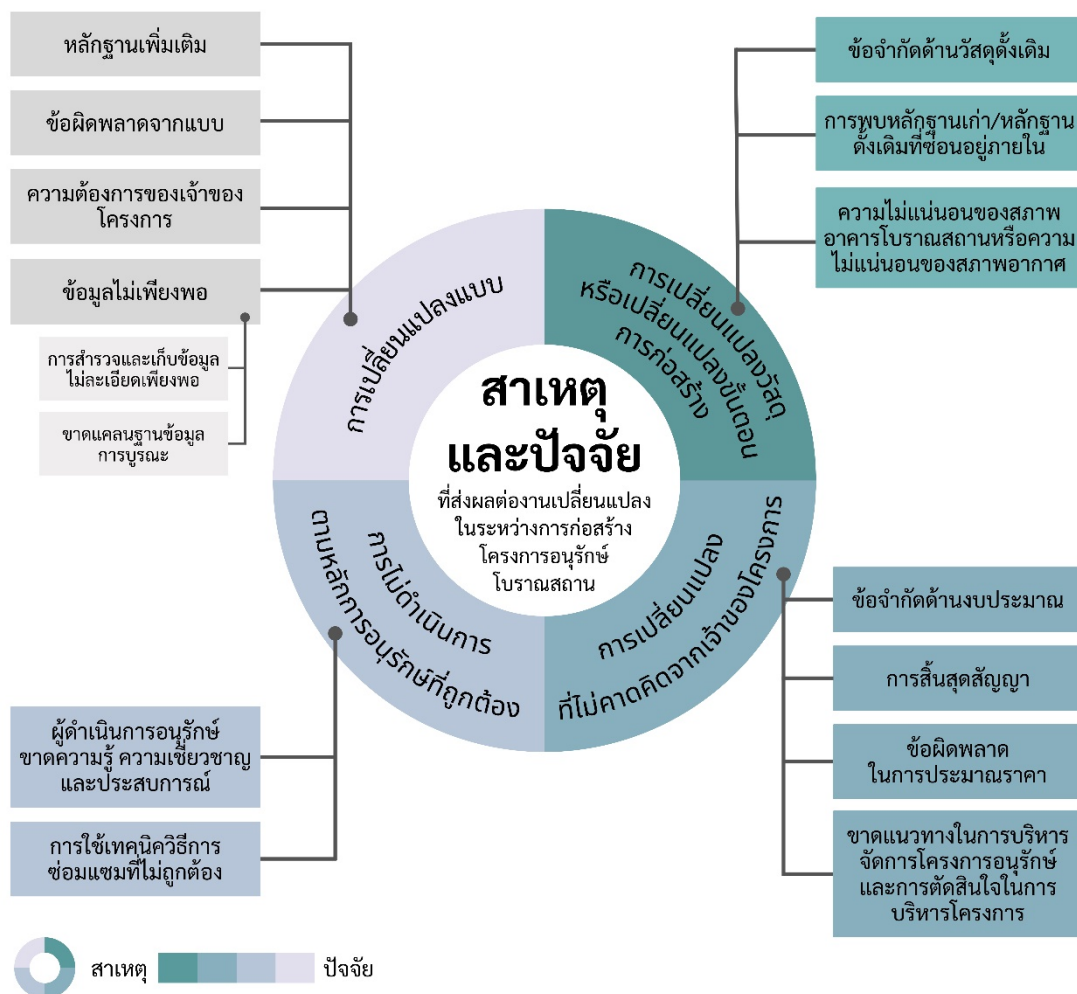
หลักฐานเพิ่มเติม

ข้อผิดพลาดจากแบบ

ความต้องการของเจ้าของโครงการ

ข้อมูลไม่เพียงพอ

การสำรวจและเก็บข้อมูลไม่ละเอียดเพียงพอ

ขาดแคลนฐานข้อมูลการบูรณะ

ข้อจำกัดด้านวัสดุดั้งเดิม

การพบหลักฐานเก่า/หลักฐานดั้งเดิมที่ซ่อนอยู่ภายใน

ความไม่แน่นอนของสภาพอาคารโบราณสถานหรือความไม่แน่นอนของสภาพอากาศ

การเปลี่ยนแปลงแบบ

การเปลี่ยนแปลงวัสดุ หรือเปลี่ยนแปลงขั้นตอนการก่อสร้าง

สาเหตุและปัจจัย

ที่ส่งผลต่องานเปลี่ยนแปลงในระหว่างการก่อสร้างโครงการอนุรักษ์โบราณสถาน

การไม่ดำเนินการตามหลักการอนุรักษ์ที่ถูกต้อง

การเปลี่ยนแปลงที่ไม่คาดคิดจากเจ้าของโครงการ

ข้อจำกัดด้านงบประมาณ

การสิ้นสุดสัญญา

ข้อผิดพลาดในการประมาณราคา

ขาดแนวทางในการบริหารจัดการโครงการอนุรักษ์และการตัดสินใจในการบริหารโครงการ

ผู้ดำเนินการอนุรักษ์ขาดความรู้ ความเชี่ยวชาญและประสบการณ์

การใช้เทคนิควิธีการซ่อมแซมที่ไม่ถูกต้อง

สาเหตุ

ปัจจัย